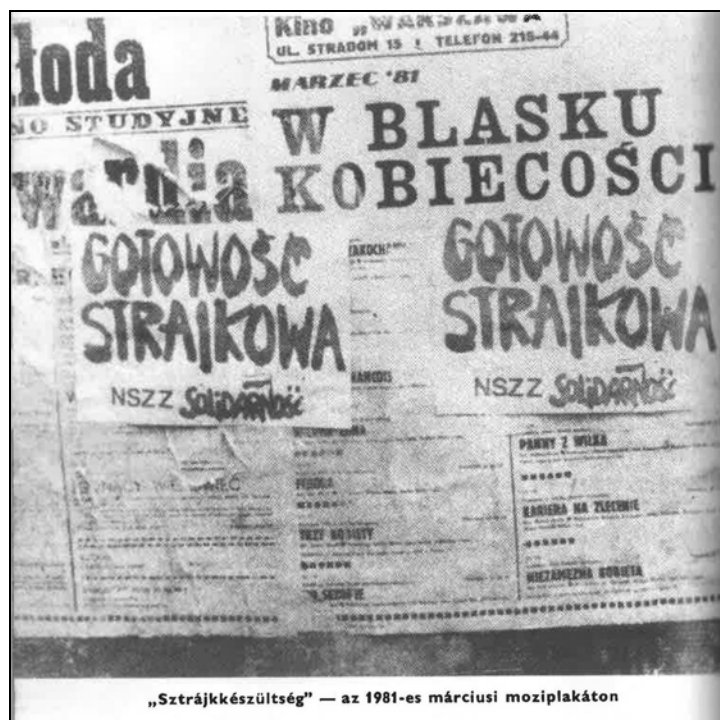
Kino „WARSZAWA"
UL. STRADOM 15 ! TELEFON 215-44

łoda
NO STUDYJNE
wa...dia

MARZEC '81
W BLASKU KOBIECOŚCI

GOTOWOŚĆ STRAJKOWA
NSZZ Solidarność

GOTOWOŚĆ STRAJKOWA
NSZZ Solidarność

PANNY Z WILKA
KARIERA NA ZLECENIE
NIEZAMĘŻNA KOBIETA

„Sztrájkkészültség" — az 1981-es márciusi moziplakáton